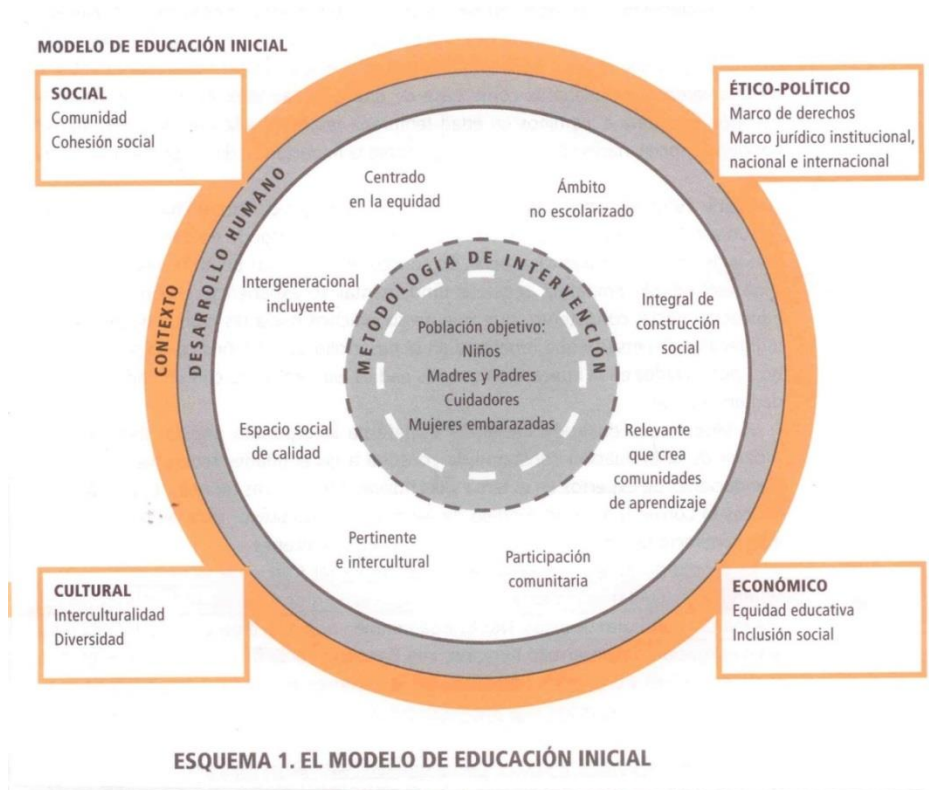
MODELO DE EDUCACIÓN INICIAL

SOCIAL
Comunidad
Cohesión social

ÉTICO-POLÍTICO
Marco de derechos
Marco jurídico institucional, nacional e internacional

CONTEXTO

DESARROLLO HUMANO

Centrado en la equidad

Ámbito no escolarizado

Intergeneracional incluyente

Integral de construcción social

METODOLOGÍA DE INTERVENCIÓN

Población objetivo:
Niños
Madres y Padres
Cuidadores
Mujeres embarazadas

Espacio social de calidad

Relevante que crea comunidades de aprendizaje

Pertinente e intercultural

Participación comunitaria

CULTURAL
Interculturalidad
Diversidad

ECONÓMICO
Equidad educativa
Inclusión social

ESQUEMA 1. EL MODELO DE EDUCACIÓN INICIAL